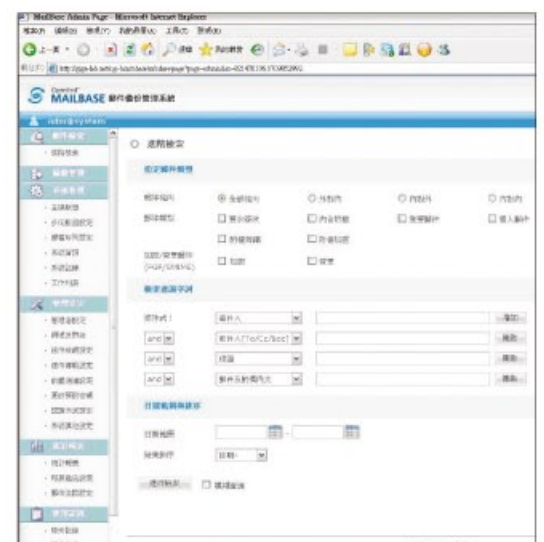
MailBase Admin Page - Microsoft Internet Explorer

Openfind MAILBASE 郵件備份管理系統

○ 進階搜尋

指定郵件類型

郵件類別 ⦿ 全部郵件 ○ 外寄郵件 ○ 內送郵件 ○ 內部郵件

郵件類型 ☐ 隱含郵件 ☐ 內含附檔 ☐ 重要郵件 ☐ 個人郵件

☐ 加密郵件 ☐ 含數位簽章

加密/數位簽章 (PGP/S/MIME) ☐ 加密 ☐ 簽章

搜尋進階字詞

寄件者 | 寄件人 | | 清除
and | 收件人(To/Cc/Bcc) | | 清除
and | 標題 | | 清除
and | 郵件內容/附檔內容 | | 清除

日期範圍與排序

日期範圍 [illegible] - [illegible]

結果排序 日期

進階搜尋 ☐ 隱藏重複